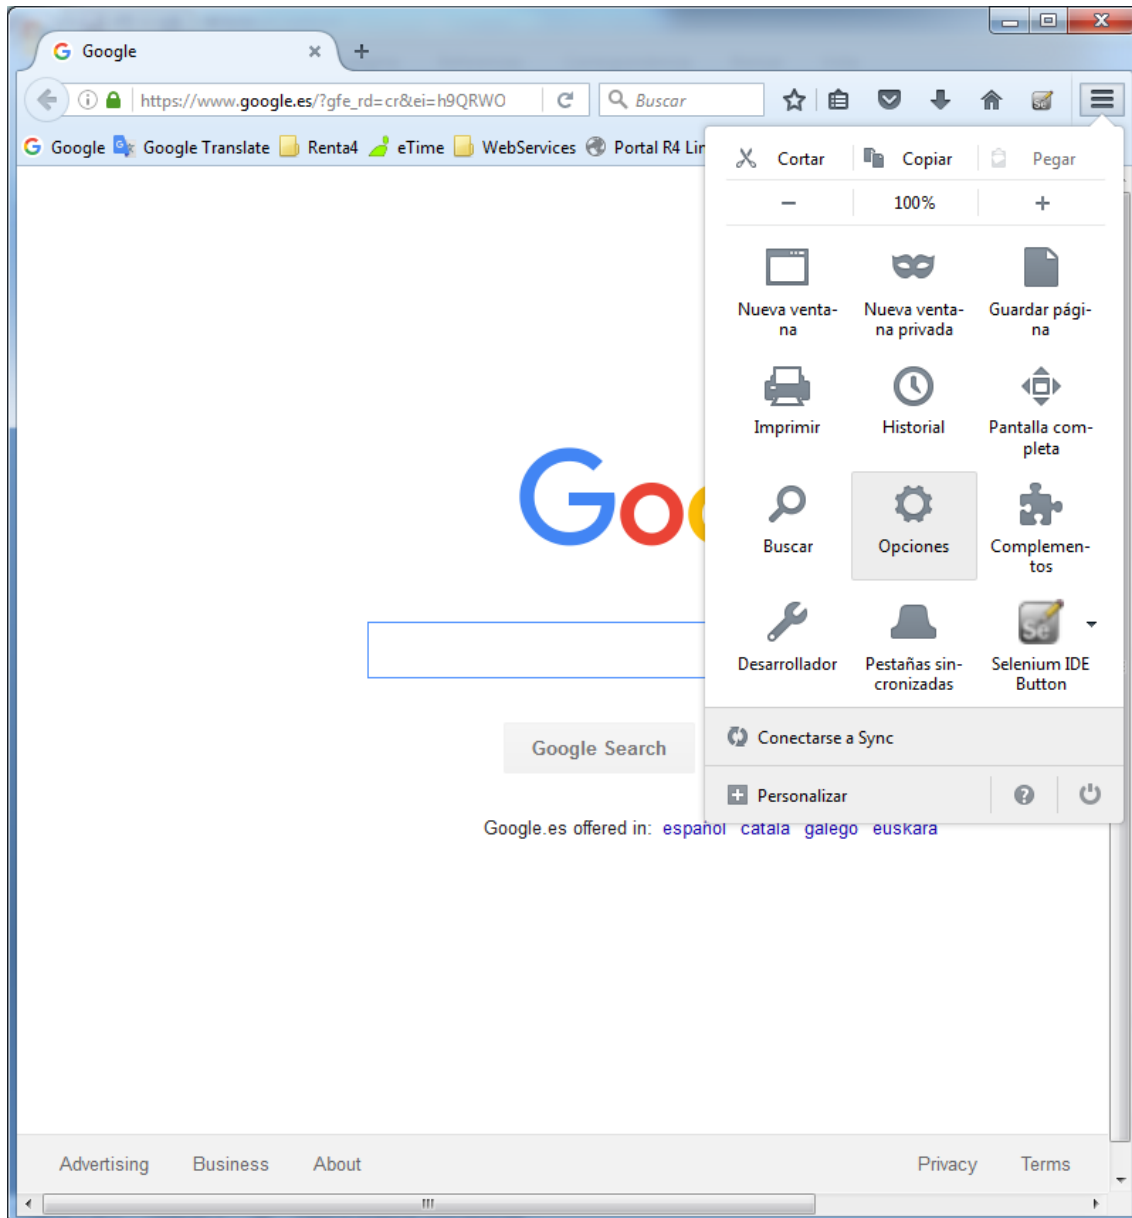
Google ×

https://www.google.es/?gfe_rd=cr&ei=h9QRWO

Buscar

Google Google Translate Renta4 eTime WebServices Portal R4 Lir

Cortar Copiar Pegar

− 100% +

Nueva ventana

Nueva ventana privada

Guardar página

Imprimir

Historial

Pantalla completa

Buscar

Opciones

Complementos

Desarrollador

Pestañas sincronizadas

Selenium IDE Button

Conectarse a Sync

Personalizar

Goo

Google Search

Google.es offered in: español català galego euskara

Advertising Business About

Privacy Terms